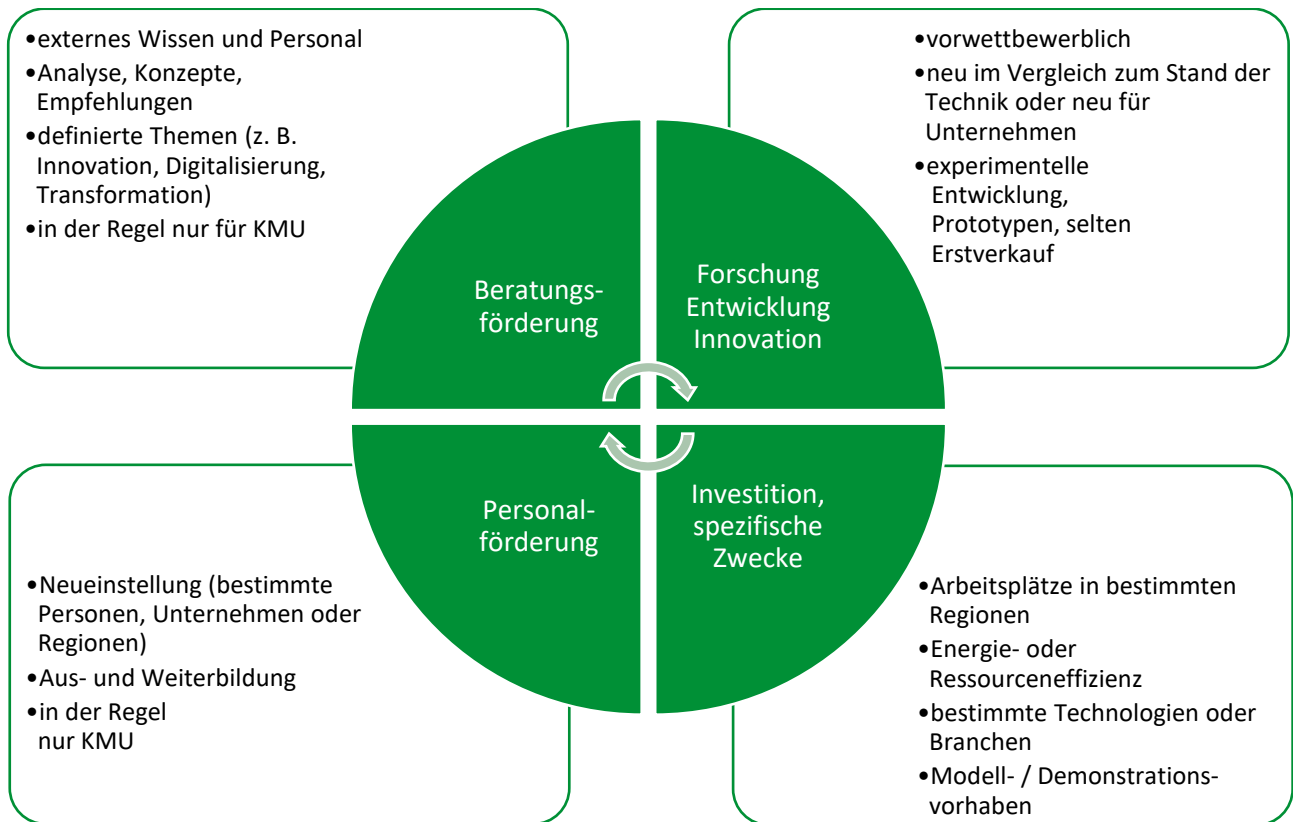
•externes Wissen und Personal
•Analyse, Konzepte, Empfehlungen
•definierte Themen (z. B. Innovation, Digitalisierung, Transformation)
•in der Regel nur für KMU

•vorwettbewerblich
•neu im Vergleich zum Stand der Technik oder neu für Unternehmen
•experimentelle Entwicklung, Prototypen, selten Erstverkauf

Beratungsförderung

Forschung Entwicklung Innovation

Personalförderung

Investition, spezifische Zwecke

•Neueinstellung (bestimmte Personen, Unternehmen oder Regionen)
•Aus- und Weiterbildung
•in der Regel nur KMU

•Arbeitsplätze in bestimmten Regionen
•Energie- oder Ressourceneffizienz
•bestimmte Technologien oder Branchen
•Modell- / Demonstrationsvorhaben